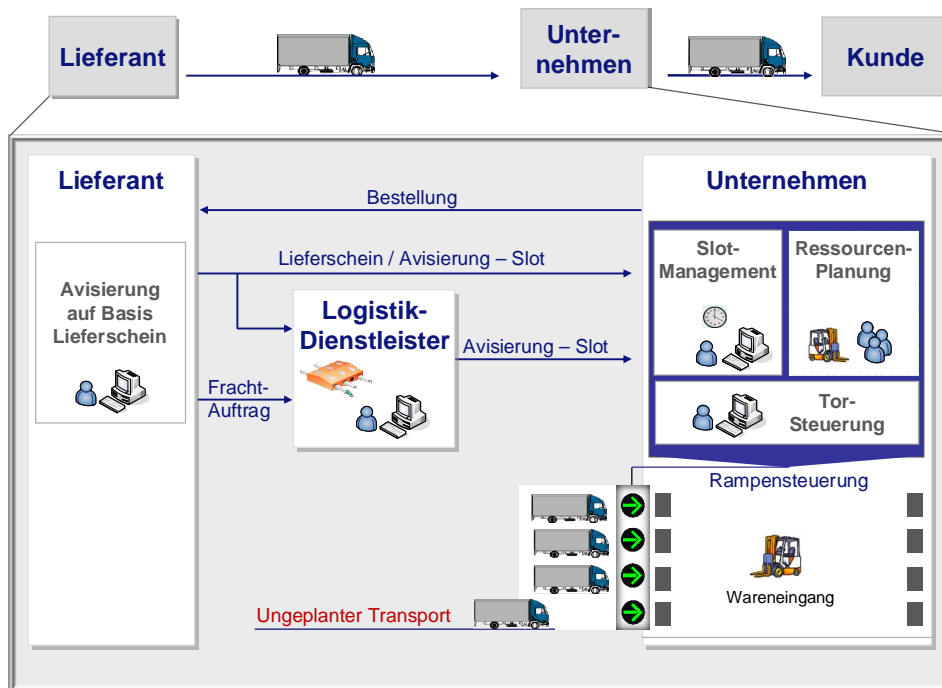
Lieferant

Unternehmen

Kunde

Lieferant

Unternehmen

Bestellung

Lieferschein / Avisierung – Slot

Avisierung auf Basis Lieferschein

Logistik-Dienstleister

Avisierung – Slot

Fracht-Auftrag

Slot-Management

Ressourcen-Planung

Tor-Steuerung

Rampensteuerung

Wareneingang

Ungeplanter Transport